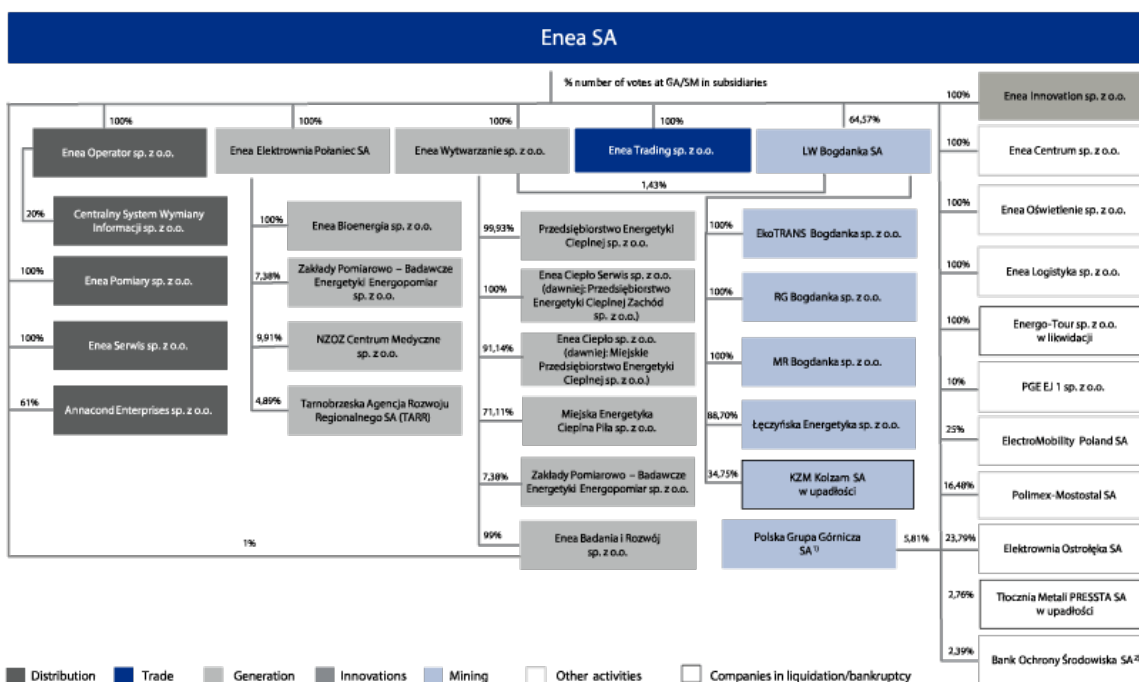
Enea SA

% number of votes at GA/SM in subsidiaries

100%
Enea Operator sp. z o.o.
100%
Enea Elektrownia Połaniec SA
100%
Enea Wytwarzanie sp. z o.o.
100%
Enea Trading sp. z o.o.
64,57%
LW Bogdanka SA

1,43%

20%
Centralny System Wymiany Informacji sp. z o.o.
100%
Enea Pomiary sp. z o.o.
100%
Enea Serwis sp. z o.o.
61%
Annacond Enterprises sp. z o.o.

100%
Enea Bioenergia sp. z o.o.
7,38%
Zakłady Pomiarowo – Badawcze Energetyki Energopomiar sp. z o.o.
9,91%
NZOZ Centrum Medyczne sp. z o.o.
4,89%
Tarnobrzeska Agencja Rozwoju Regionalnego SA (TARR)

99,93%
Przedsiębiorstwo Energetyki Cieplnej sp. z o.o.
100%
Enea Ciepło Serwis sp. z o.o. (dawniej: Przedsiębiorstwo Energetyki Cieplnej Zachód sp. z o.o.)
91,14%
Enea Ciepło sp. z o.o. (dawniej: Miejskie Przedsiębiorstwo Energetyki Cieplnej sp. z o.o.)
71,11%
Miejska Energetyka Cieplna Piła sp. z o.o.
7,38%
Zakłady Pomiarowo – Badawcze Energetyki Energopomiar sp. z o.o.
99%
Enea Badania i Rozwój sp. z o.o.

100%
EkoTRANS Bogdanka sp. z o.o.
100%
RG Bogdanka sp. z o.o.
100%
MR Bogdanka sp. z o.o.
88,70%
Łęczyńska Energetyka sp. z o.o.
34,75%
KZM Kolzam SA w upadłości

1%
Polska Grupa Górnicza SA $^{1)}$
5,81%

100%
Enea Innovation sp. z o.o.
100%
Enea Centrum sp. z o.o.
100%
Enea Oświetlenie sp. z o.o.
100%
Enea Logistyka sp. z o.o.
100%
Energo-Tour sp. z o.o. w likwidacji
10%
PGE EJ 1 sp. z o.o.
25%
ElectroMobility Poland SA
16,48%
Polimex-Mostostal SA
23,79%
Elektrownia Ostrołęka SA
2,76%
Tłocznia Metali PRESSTA SA w upadłości
2,39%
Bank Ochrony Środowiska SA $^{2)}$

Distribution
Trade
Generation
Innovations
Mining
Other activities
Companies in liquidation/bankruptcy